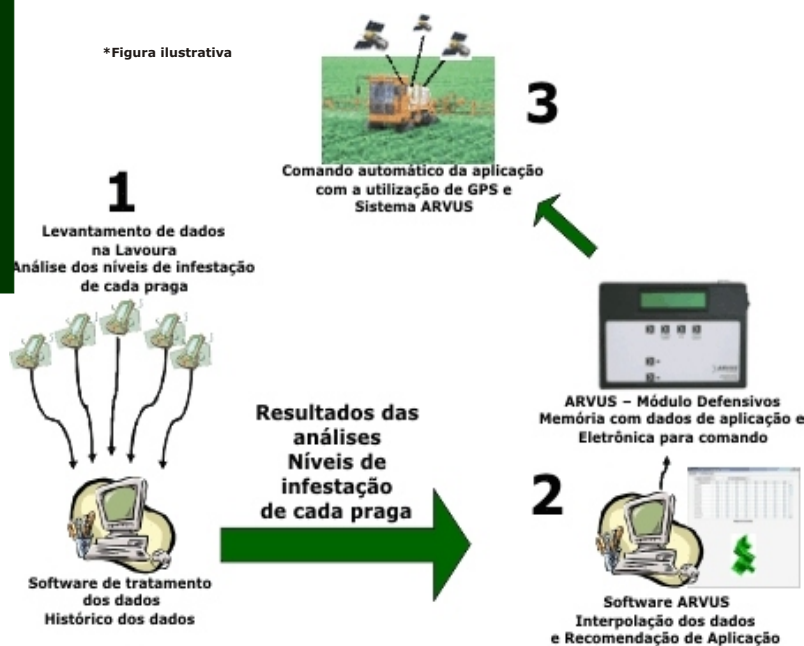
*Figura ilustrativa

3

Comando automático da aplicação com a utilização de GPS e Sistema ARVUS

1

Levantamento de dados na Lavoura
Análise dos níveis de infestação de cada praga

ARVUS – Módulo Defensivos
Memória com dados de aplicação e Eletrônica para comando

Resultados das análises
Níveis de infestação de cada praga

2

Software de tratamento dos dados
Histórico dos dados

Software ARVUS
Interpolação dos dados e Recomendação de Aplicação